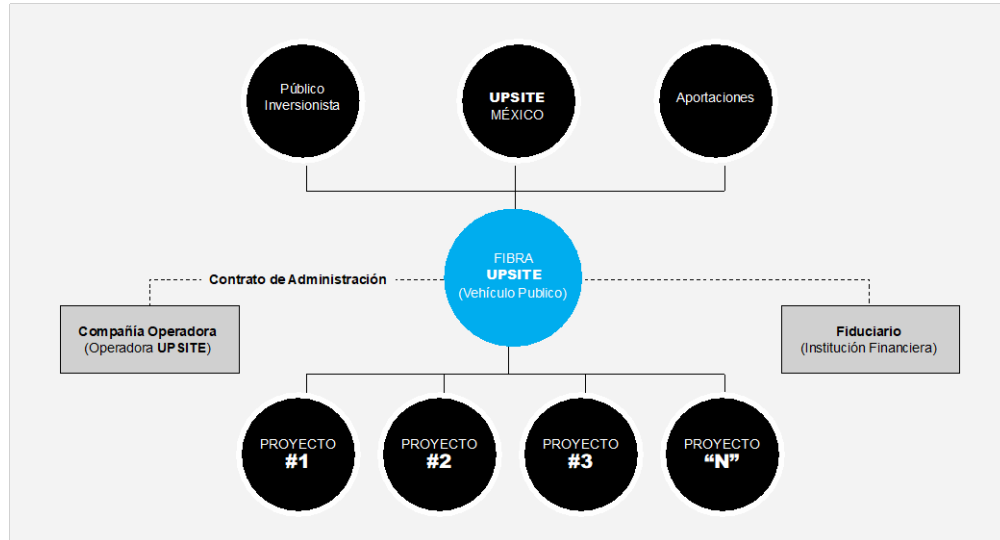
Público Inversionista

UPSITE MÉXICO

Aportaciones

FIBRA UPSITE (Vehículo Publico)

Contrato de Administración

Compañía Operadora (Operadora UPSITE)

Fiduciario (Institución Financiera)

PROYECTO #1

PROYECTO #2

PROYECTO #3

PROYECTO "N"